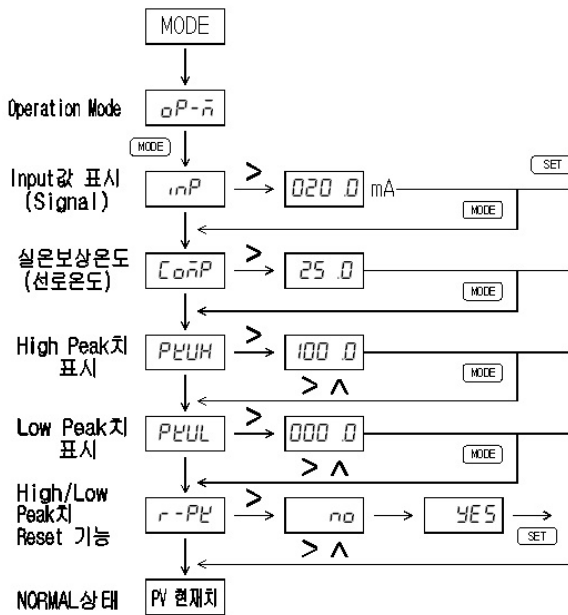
MODE

Operation Mode
oP-ñ

MODE

Input값 표시 (Signal)
inP
>
020.0 mA
SET
MODE

실온보상온도 (선로온도)
CoñP
>
25.0
MODE

High Peak치 표시
PEUH
>
100.0
> ∧
MODE

Low Peak치 표시
PEUL
>
000.0
> ∧
MODE

High/Low Peak치 Reset 기능
r-PE
>
no
YES
> ∧
SET

NORMAL상태
PV 현재치